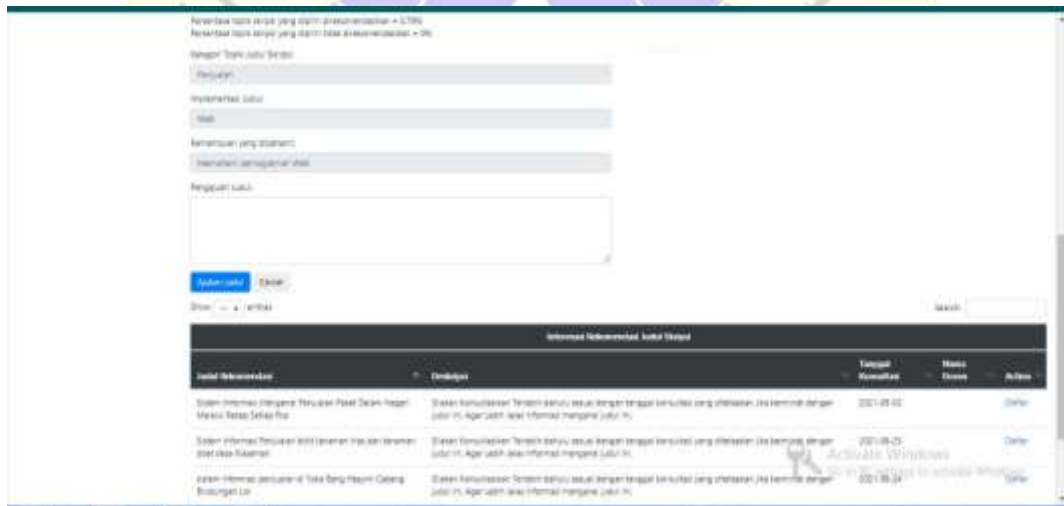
Persentase topik skripsi yang diambil direkomendasikan = 3.79%
Persentase topik skripsi yang diambil tidak direkomendasikan = 0%

Kategori Topik Judul Skripsi

Penjualan

Implementasi Judul

Web

Kemampuan yang dipahami

Memahami pemrograman Web

Pengajuan Judul

Ajukan Judul Cancel

Show 10 entries

Search:

| Informasi Rekomendasi Judul Skripsi | | | | |
|---|---|---|---|---|
| Judul Rekomendasi | Deskripsi | Tanggal Konsultasi | Nama Dosen | Action |
| Sistem Informasi Mengenai Penjualan Pakan Dalam Negeri Melalui Relasi Sebagai Ria | Silakan Konsultasikan Terlebih dahulu sesuai dengan tanggal konsultasi yang ditetapkan Jika berminat dengan judul ini. Agar lebih jelas informasi mengenai judul ini. | 2021-05-02 | | Daftar |
| Sistem Informasi Penjualan Bibit tanaman Hias dan tanaman obat desa Rakarnan | Silakan Konsultasikan Terlebih dahulu sesuai dengan tanggal konsultasi yang ditetapkan Jika berminat dengan judul ini. Agar lebih jelas informasi mengenai judul ini. | 2021-06-25 | | Daftar |
| sistem informasi penjualan di Toko Bang Hasyim Cabang Bubungan Lor | Silakan Konsultasikan Terlebih dahulu sesuai dengan tanggal konsultasi yang ditetapkan Jika berminat dengan judul ini. Agar lebih jelas informasi mengenai judul ini. | 2021-06-24 | | Daftar |

Activate Windows
Go to Settings to activate Windows.